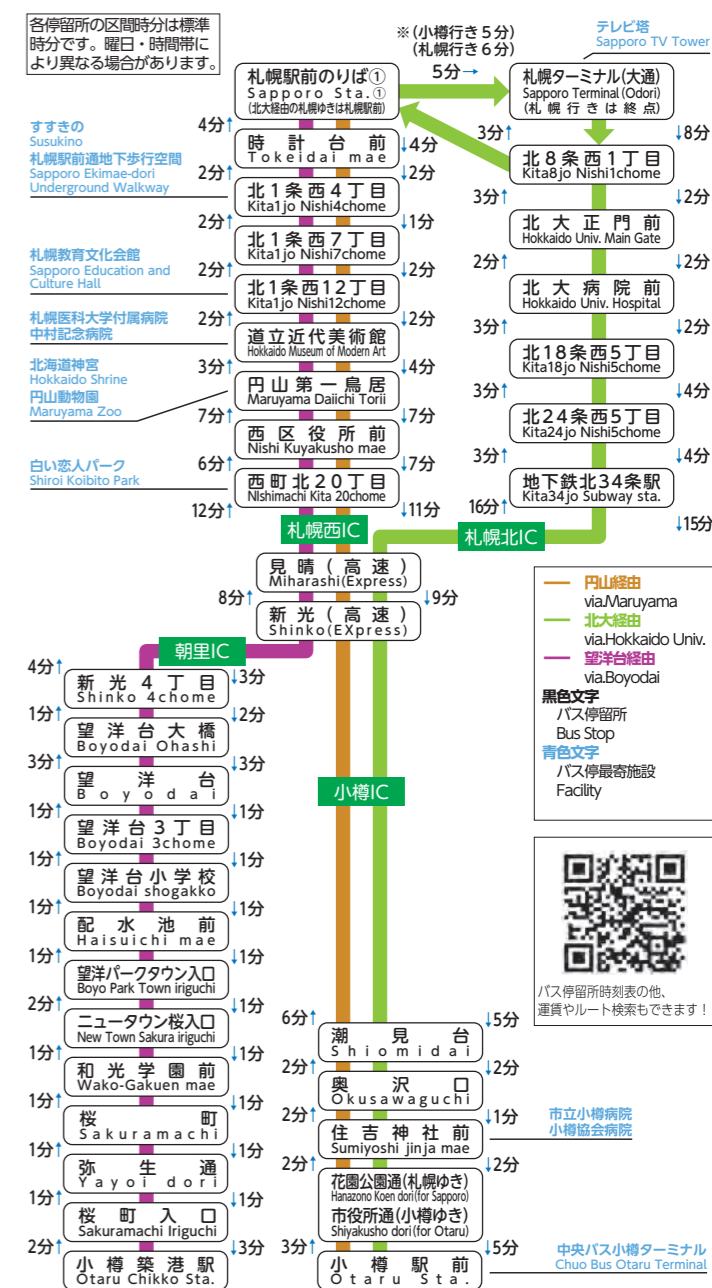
各停留所の区間時分は標準時分です。曜日・時間帯により異なる場合があります。

※(小樽行き5分)
(札幌行き6分)
5分→

テレビ塔
Sapporo TV Tower

札幌駅前のりば①
Sapporo Sta.①
(北大経由の札幌ゆきは札幌駅前)

札幌ターミナル(大通)
Sapporo Terminal (Odori)
(札幌行きは終点)

すすきの
Susukino
札幌駅前通地下歩行空間
Sapporo Ekimae-dori Underground Walkway

4分↑
時計台前
Tokeidai mae
↓4分

3分↑
↓8分
北8条西1丁目
Kita8jo Nishi1chome

2分↑
北1条西4丁目
Kita1jo Nishi4chome
↓2分

3分↑
↓2分
北大正門前
Hokkaido Univ. Main Gate

2分↑
北1条西7丁目
Kita1jo Nishi7chome
↓1分

札幌教育文化会館
Sapporo Education and Culture Hall

2分↑
北1条西12丁目
Kita1jo Nishi12chome
↓2分

2分↑
↓2分
北大病院前
Hokkaido Univ. Hospital

札幌医科大学付属病院
中村記念病院

2分↑
道立近代美術館
Hokkaido Museum of Modern Art
↓2分

3分↑
↓2分
北18条西5丁目
Kita18jo Nishi5chome

北海道神宮
Hokkaido Shrine
円山動物園
Maruyama Zoo

3分↑
円山第一鳥居
Maruyama Daiichi Torii
↓4分

3分↑
↓4分
北24条西5丁目
Kita24jo Nishi5chome

7分↑
西区役所前
Nishi Kuyakusho mae
↓7分

白い恋人パーク
Shiroi Koibito Park

6分↑
西町北20丁目
NIshimachi Kita 20chome
↓7分

3分↑
↓4分
地下鉄北34条駅
Kita34jo Subway sta.

12分↑
↓11分
16分↑
↓15分

札幌西IC
札幌北IC

見晴(高速)
Miharashi(Express)

8分↑
新光(高速)
Shinko(EXpress)
↓9分

朝里IC

— 円山経由
via.Maruyama
— 北大経由
via.Hokkaido Univ.
— 望洋台経由
via.Boyodai
黒色文字
バス停留所
Bus Stop
青色文字
バス停最寄施設
Facility

4分↑
新光4丁目
Shinko 4chome
↓3分

1分↑
望洋台大橋
Boyodai Ohashi
↓2分

3分↑
望洋台
Boyodai
↓3分

小樽IC

1分↑
望洋台3丁目
Boyodai 3chome
↓1分

1分↑
望洋台小学校
Boyodai shogakko
↓1分

1分↑
配水池前
Haisuichi mae
↓1分

1分↑
望洋パークタウン入口
Boyo Park Town iriguchi
↓1分

パス停留所時刻表の他、運賃やルート検索もできます！

2分↑
ニュータウン桜入口
New Town Sakura iriguchi
↓1分

6分↑
潮見台
Shiomidai
↓5分

1分↑
和光学園前
Wako-Gakuen mae
↓1分

2分↑
奥沢口
Okusawaguchi
↓2分

1分↑
桜町
Sakuramachi
↓1分

2分↑
住吉神社前
Sumiyoshi jinja mae
↓1分

市立小樽病院
小樽協会病院

1分↑
弥生通
Yayoi dori
↓1分

2分↑
花園公園通(札幌ゆき)
Hanazono Koen dori (for Sapporo)
市役所通(小樽ゆき)
Shiyakusho dori (for Otaru)
↓2分

1分↑
桜町入口
Sakuramachi Iriguchi
↓1分

2分↑
小樽築港駅
Otaru Chikko Sta.
↓3分

3分↑
小樽駅前
Otaru Sta.
↓5分

中央バス小樽ターミナル
Chuo Bus Otaru Terminal